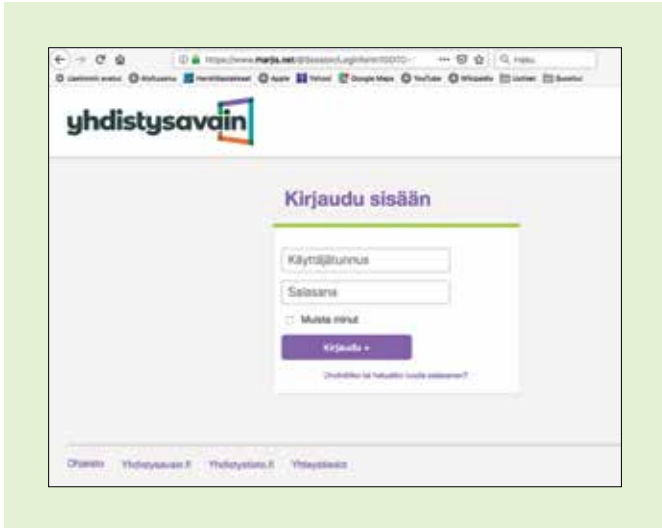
https://www.marjis.net/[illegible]

Q Haku

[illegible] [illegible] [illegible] Apple Yahoo! Google Maps YouTube Wikipedia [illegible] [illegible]

yhdistysavain

Kirjaudu sisään

Käyttäjätunnus

Salasana

Muista minut

Kirjaudu »

Unohditko tai haluatko uusia salasanan?

Ohjeisto Yhdistysavain.fi Yhdistysteto.fi Yhteystiedot